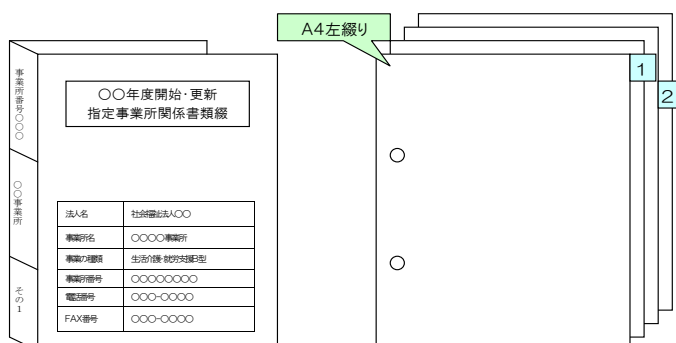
事業所番号〇〇〇

〇〇事業所

その1

〇〇年度開始・更新
指定事業所関係書類綴

| 法人名 | 社会福祉法人〇〇 |
|---|---|
| 事業所名 | 〇〇〇〇事業所 |
| 事業の種類 | 生活介護・就労支援B型 |
| 事業所番号 | 〇〇〇〇〇〇〇〇 |
| 電話番号 | 〇〇〇-〇〇〇〇 |
| FAX番号 | 〇〇〇-〇〇〇〇 |

A4左綴り

1

2